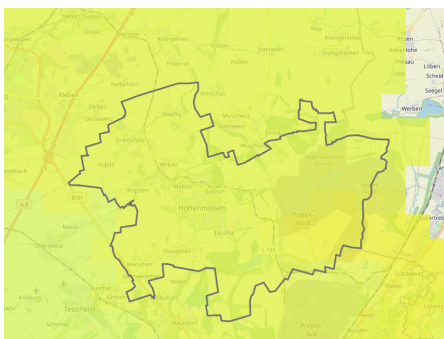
Kleingöhren
Göthen
Dornewitz
Kaja
Großgörschen
Hohenlohe
Thesau
Löben
Schkeuditz
Seegel
Werben
Kleben
Zorbau
Taucha
Muschwitz
Granschütz
Gostau
Wählitz
Webau
Kugitz
Köpsen
Wählitz
Zeitz
Hohenmölsen
Profen
Nessa
Lucka
Teuchern
Deuben
Gerstewitz
Reichardtswerben
Profen